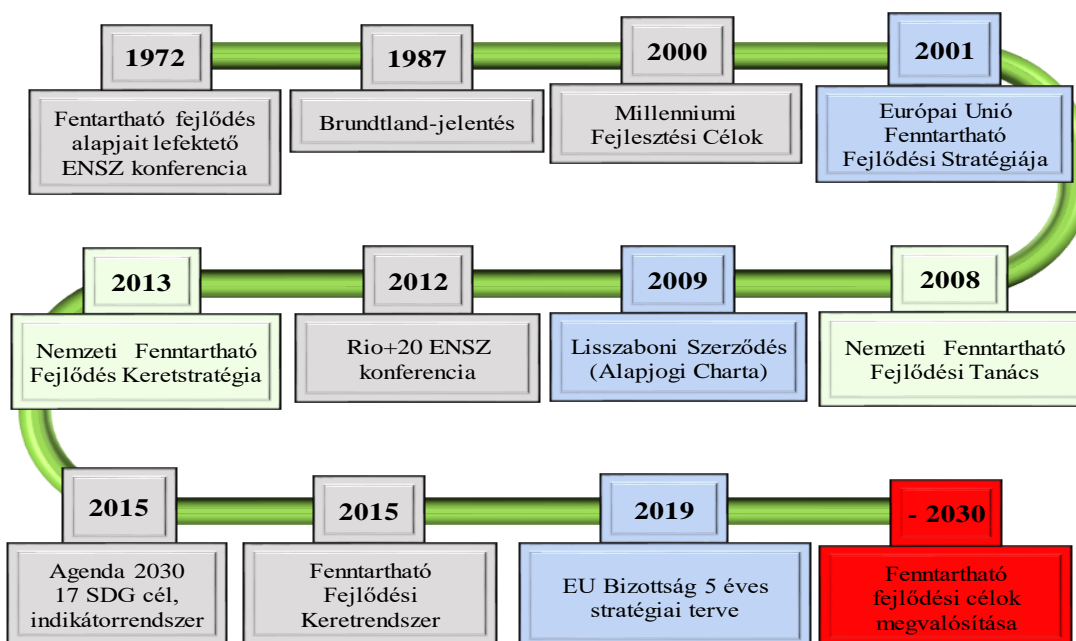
1972

Fentartható fejlődés alapjait lefektető ENSZ konferencia

1987

Brundtland-jelentés

2000

Millenniumi Fejlesztési Célok

2001

Európai Unió Fenntartható Fejlődési Stratégiája

2013

Nemzeti Fenntartható Fejlődés Keretstratégia

2012

Rio+20 ENSZ konferencia

2009

Lisszaboni Szerződés (Alapjogi Charta)

2008

Nemzeti Fenntartható Fejlődési Tanács

2015

Agenda 2030 17 SDG cél, indikátorrendszer

2015

Fenntartható Fejlődési Keretrendszer

2019

EU Bizottság 5 éves stratégiai terve

- 2030

Fenntartható fejlődési célok megvalósítása